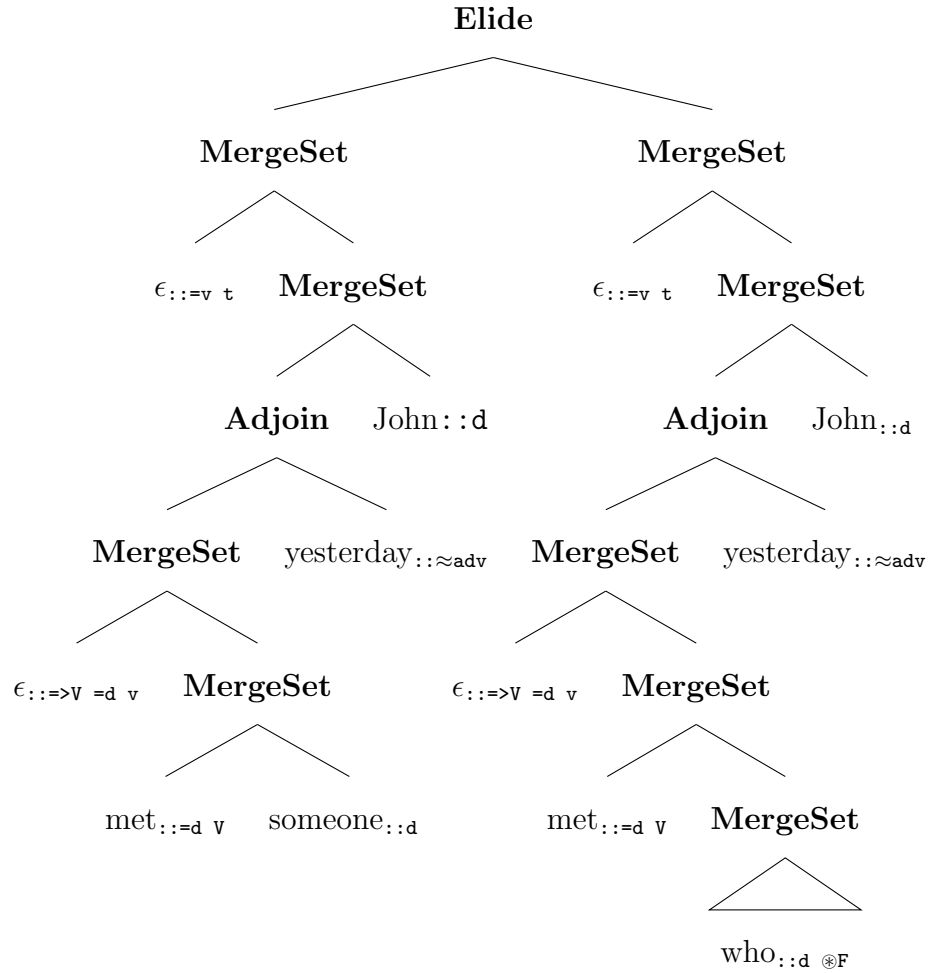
**Elide**

**MergeSet**

$\epsilon_{\texttt{::=v t}}$

**MergeSet**

**Adjoin**

John::d

**MergeSet**

$\text{yesterday}_{\texttt{::}\approx\texttt{adv}}$

$\epsilon_{\texttt{::=>V =d v}}$

**MergeSet**

$\text{met}_{\texttt{::=d V}}$

$\text{someone}_{\texttt{::d}}$

**MergeSet**

$\epsilon_{\texttt{::=v t}}$

**MergeSet**

**Adjoin**

$\text{John}_{\texttt{::d}}$

**MergeSet**

$\text{yesterday}_{\texttt{::}\approx\texttt{adv}}$

$\epsilon_{\texttt{::=>V =d v}}$

**MergeSet**

$\text{met}_{\texttt{::=d V}}$

**MergeSet**

$\text{who}_{\texttt{::d}\ \circledast\texttt{F}}$